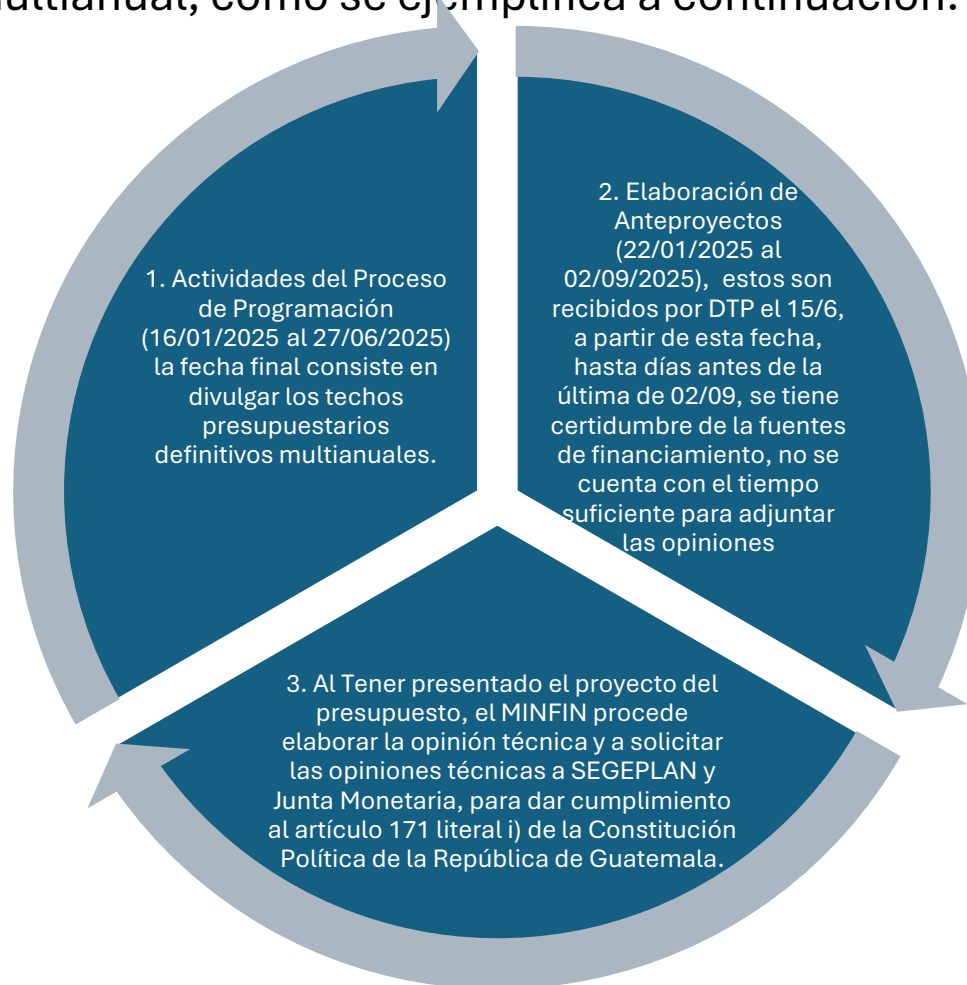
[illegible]ultianual, como se ej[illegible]mplifica a continuación.

1. Actividades del Proceso de Programación (16/01/2025 al 27/06/2025) la fecha final consiste en divulgar los techos presupuestarios definitivos multianuales.

2. Elaboración de Anteproyectos (22/01/2025 al 02/09/2025), estos son recibidos por DTP el 15/6, a partir de esta fecha, hasta días antes de la última de 02/09, se tiene certidumbre de la fuentes de financiamiento, no se cuenta con el tiempo suficiente para adjuntar las opiniones

3. Al Tener presentado el proyecto del presupuesto, el MINFIN procede elaborar la opinión técnica y a solicitar las opiniones técnicas a SEGEPLAN y Junta Monetaria, para dar cumplimiento al artículo 171 literal i) de la Constitución Política de la República de Guatemala.